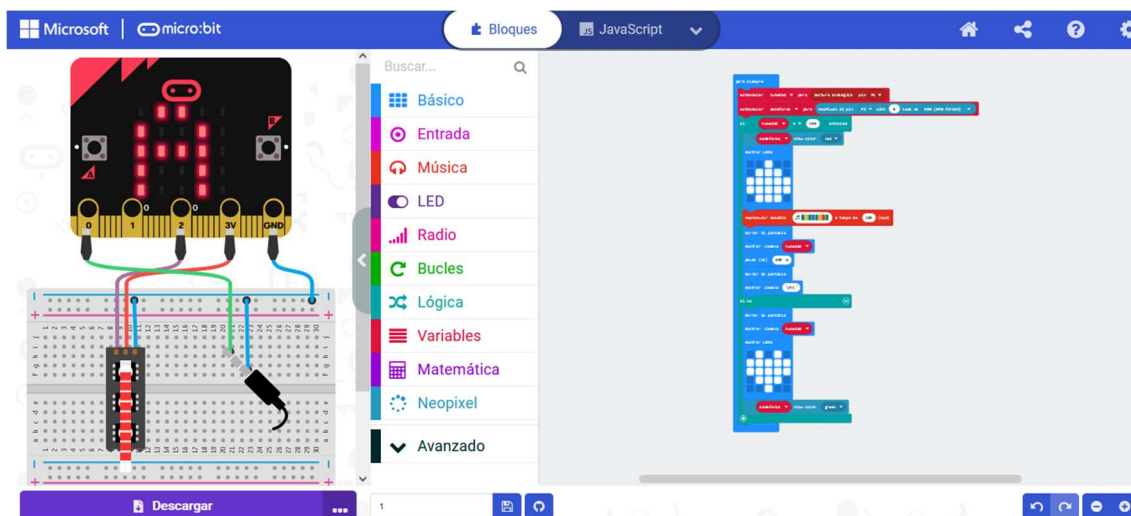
Microsoft | micro:bit

Bloques

JavaScript

Buscar...

Básico

Entrada

Música

LED

Radio

Bucles

Lógica

Variables

Matemática

Neopixel

Avanzado

A

B

0

1

2

3V

GND

para siempre

establecer humedad a para lectura analógica pin P0

establecer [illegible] a para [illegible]

si humedad < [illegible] entonces

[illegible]

mostrar LEDs

reproducir melodía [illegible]

borrar la pantalla

mostrar cadena humedad

pausa (ms) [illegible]

borrar la pantalla

mostrar cadena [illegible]

si no

borrar la pantalla

mostrar cadena humedad

mostrar LEDs

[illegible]

Descargar

...

1